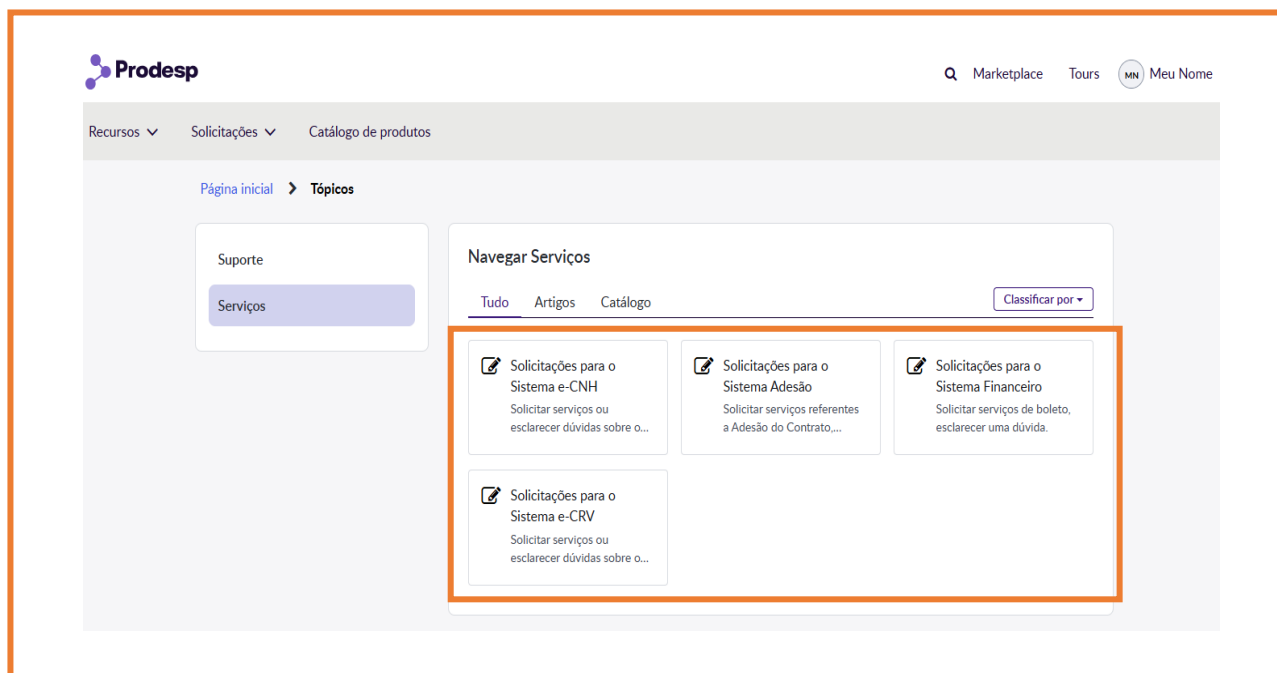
Prodesp

Marketplace Tours MN Meu Nome

Recursos Solicitações Catálogo de produtos

Página inicial > Tópicos

Suporte

Serviços

Navegar Serviços

Tudo Artigos Catálogo

Classificar por

Solicitações para o Sistema e-CNH
Solicitar serviços ou esclarecer dúvidas sobre o...

Solicitações para o Sistema Adesão
Solicitar serviços referentes a Adesão do Contrato,...

Solicitações para o Sistema Financeiro
Solicitar serviços de boleto, esclarecer uma dúvida.

Solicitações para o Sistema e-CRV
Solicitar serviços ou esclarecer dúvidas sobre o...